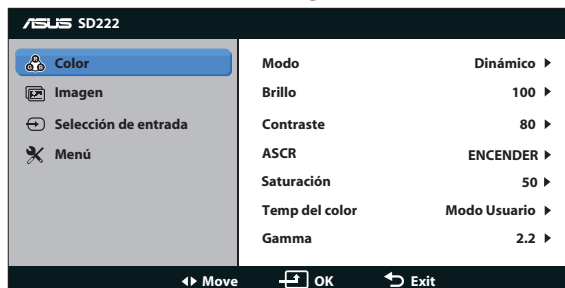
ASUS SD222

Color
Imagen
Selección de entrada
Menú

| | |
|---|---|
| Modo | Dinámico ▶ |
| Brillo | 100 ▶ |
| Contraste | 80 ▶ |
| ASCR | ENCENDER ▶ |
| Saturación | 50 ▶ |
| Temp del color | Modo Usuario ▶ |
| Gamma | 2.2 ▶ |

◀▶ Move OK Exit